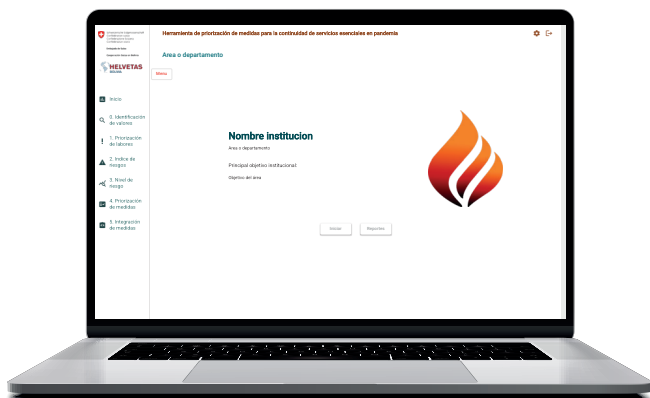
Herramienta de priorización de medidas para la continuidad de servicios esenciales en pandemia

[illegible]

HELVETAS
BOLIVIA

Area o departamento

Menu

Inicio

0. Identificación de valores

1. Priorización de labores

2. Indice de riesgo

3. Nivel de riesgo

4. Priorización de medidas

5. Integración de medidas

Nombre institucion

Area o departamento

Principal objetivo institucional:

Objetivo del área

Iniciar

Reportes